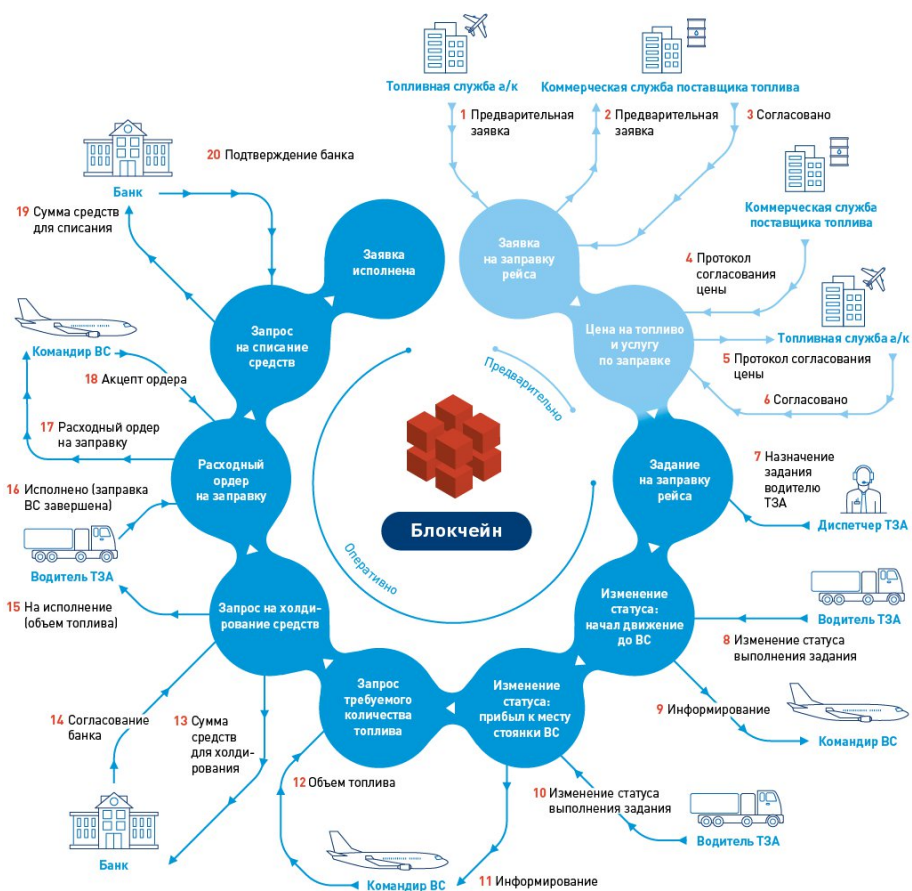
Топливная служба а/к

Коммерческая служба поставщика топлива

1 Предварительная заявка

2 Предварительная заявка

3 Согласовано

Коммерческая служба поставщика топлива

20 Подтверждение банка

Банк

19 Сумма средств для списания

Заявка исполнена

Заявка на заправку рейса

4 Протокол согласования цены

Топливная служба а/к

Командир ВС

Запрос на списание средств

Цена на топливо и услугу по заправке

5 Протокол согласования цены

18 Акцепт ордера

Предварительно

6 Согласовано

17 Расходный ордер на заправку

Расходный ордер на заправку

Задание на заправку рейса

7 Назначение задания водителю ТЗА

16 Исполнено (заправка ВС завершена)

Блокчейн

Диспетчер ТЗА

Водитель ТЗА

Оперативно

15 На исполнение (объем топлива)

Запрос на холдирование средств

Изменение статуса: начал движение до ВС

Водитель ТЗА

8 Изменение статуса выполнения задания

Запрос требуемого количества топлива

Изменение статуса: прибыл к месту стоянки ВС

9 Информирование

14 Согласование банка

13 Сумма средств для холдирования

Командир ВС

12 Объем топлива

10 Изменение статуса выполнения задания

Банк

Водитель ТЗА

Командир ВС

11 Информирование